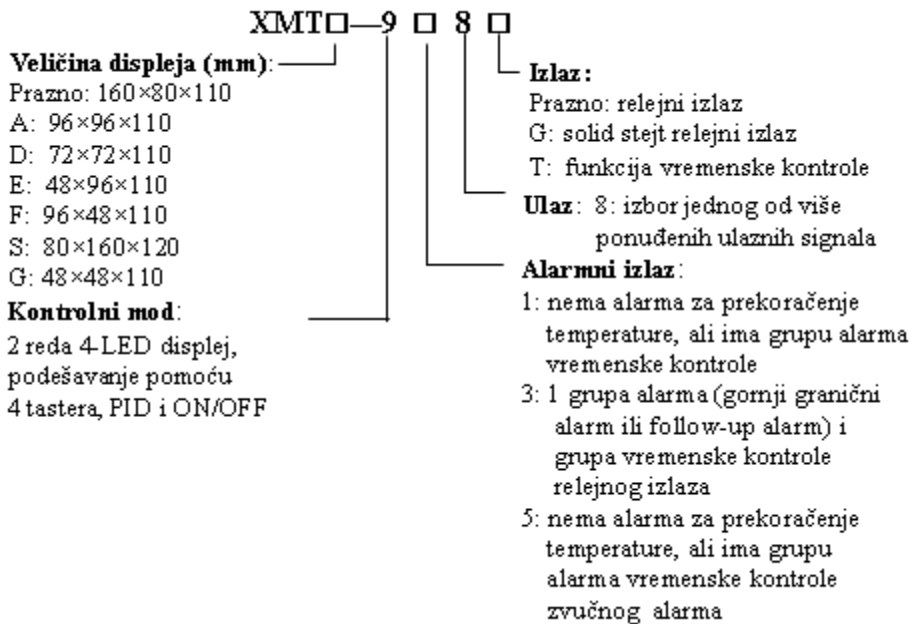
XMT□—9 □ 8 □

**Veličina displeja (mm)**:
Prazno: 160×80×110
A: 96×96×110
D: 72×72×110
E: 48×96×110
F: 96×48×110
S: 80×160×120
G: 48×48×110

**Kontrolni mod**:
2 reda 4-LED displej, podešavanje pomoću 4 tastera, PID i ON/OFF

**Izlaz**:
Prazno: relejni izlaz
G: solid stejt relejni izlaz
T: funkcija vremenske kontrole

**Ulaz**: 8: izbor jednog od više ponuđenih ulaznih signala

**Alarmni izlaz**:
1: nema alarma za prekoračenje temperature, ali ima grupu alarma vremenske kontrole
3: 1 grupa alarma (gornji granični alarm ili follow-up alarm) i grupa vremenske kontrole relejnog izlaza
5: nema alarma za prekoračenje temperature, ali ima grupu alarma vremenske kontrole zvučnog alarma